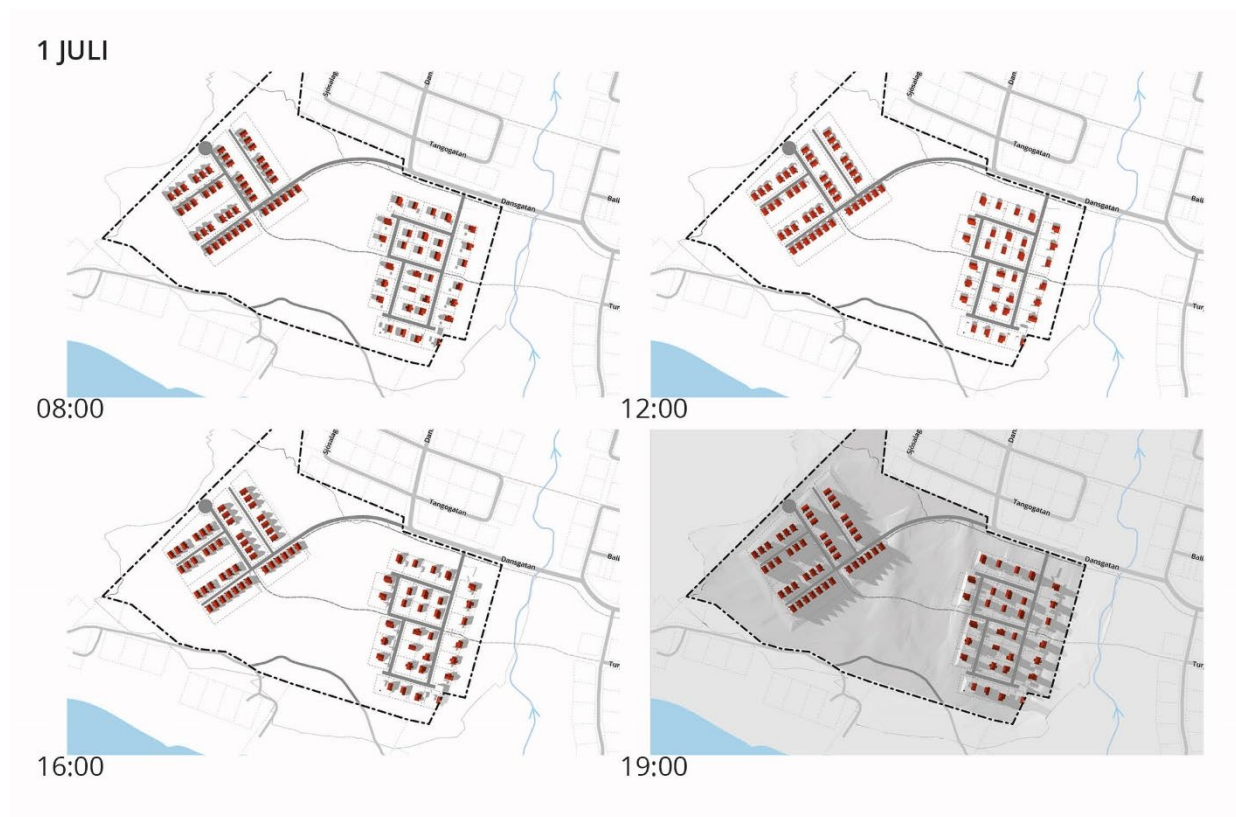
1 JULI

Sjösalag
Dan
Tangogatan
Dansgatan
Bali
Tur

08:00

Sjösalag
Dan
Tangogatan
Dansgatan
Bali
Tur

12:00

Sjösalag
Dan
Tangogatan
Dansgatan
Bali
Tur

16:00

Sjösalag
Dan
Tangogatan
Dansgatan
Bali
Tur

19:00